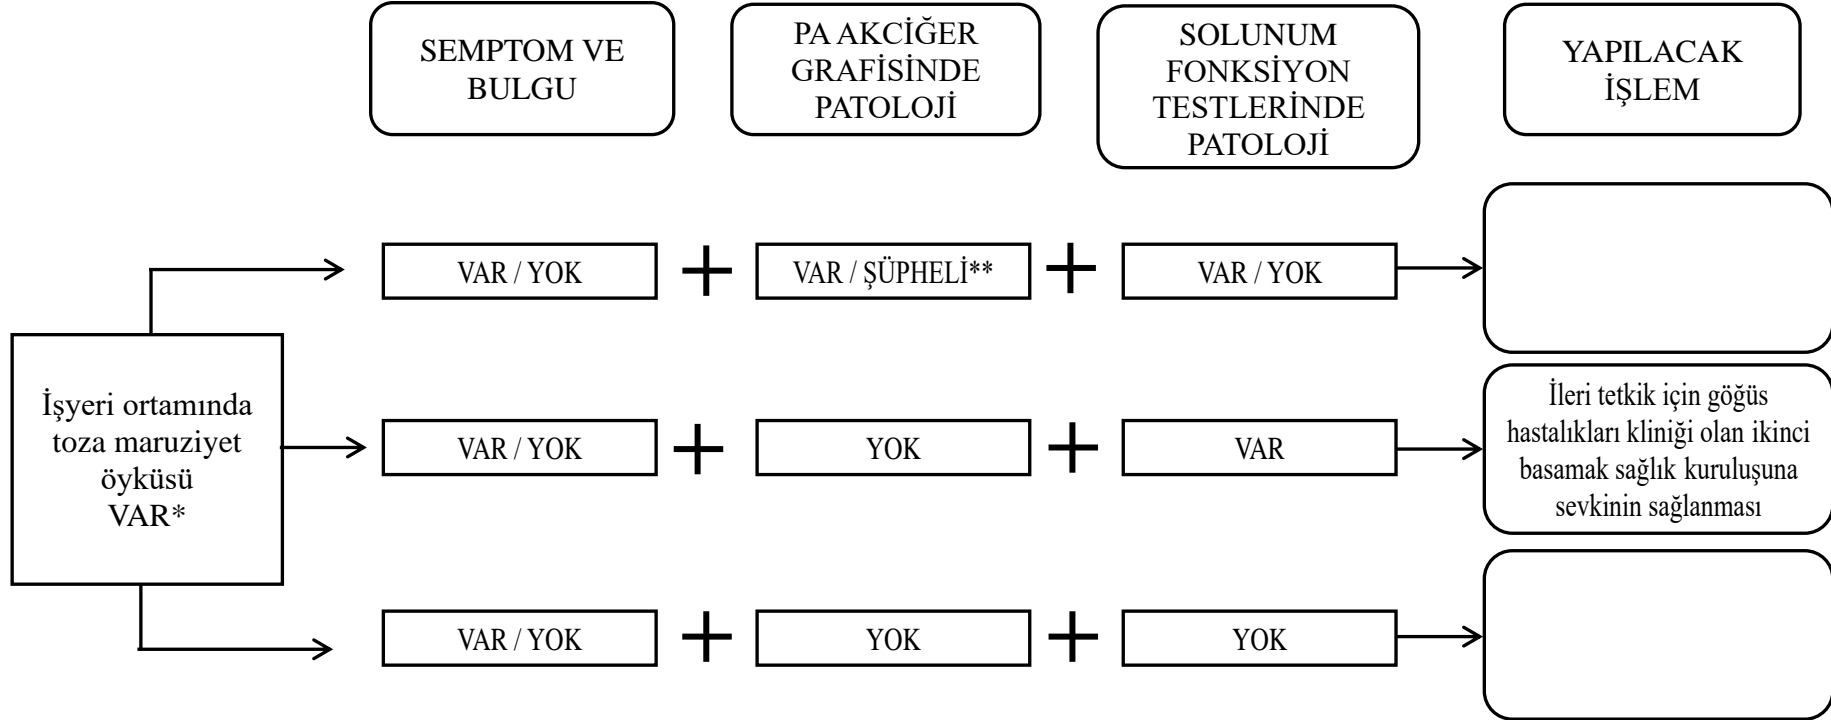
SEMPTOM VE BULGU

PA AKCİĞER GRAFİSİNDE PATOLOJİ

SOLUNUM FONKSİYON TESTLERİNDE PATOLOJİ

YAPILACAK İŞLEM

İşyeri ortamında toza maruziyet öyküsü VAR*

VAR / YOK + VAR / ŞÜPHELİ** + VAR / YOK

VAR / YOK + YOK + VAR

İleri tetkik için göğüs hastalıkları kliniği olan ikinci basamak sağlık kuruluşuna sevkinin sağlanması

VAR / YOK + YOK + YOK